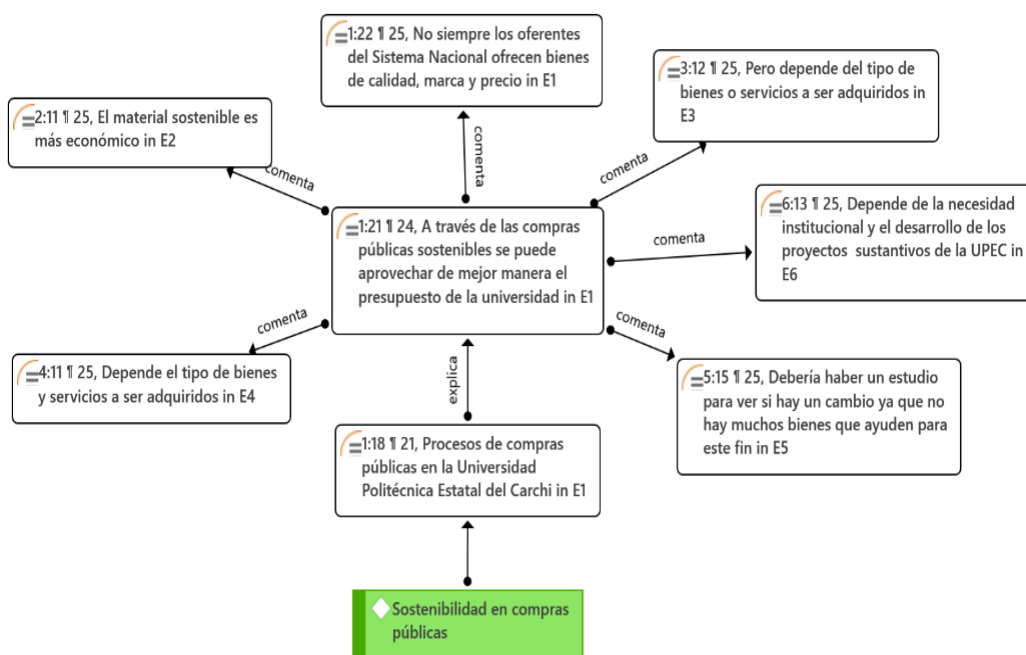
1:22 ¶ 25, No siempre los oferentes del Sistema Nacional ofrecen bienes de calidad, marca y precio in E1

2:11 ¶ 25, El material sostenible es más económico in E2

3:12 ¶ 25, Pero depende del tipo de bienes o servicios a ser adquiridos in E3

comenta

comenta

comenta

6:13 ¶ 25, Depende de la necesidad institucional y el desarrollo de los proyectos sustantivos de la UPEC in E6

1:21 ¶ 24, A través de las compras públicas sostenibles se puede aprovechar de mejor manera el presupuesto de la universidad in E1

comenta

comenta

comenta

4:11 ¶ 25, Depende el tipo de bienes y servicios a ser adquiridos in E4

explica

5:15 ¶ 25, Debería haber un estudio para ver si hay un cambio ya que no hay muchos bienes que ayuden para este fin in E5

1:18 ¶ 21, Procesos de compras públicas en la Universidad Politécnica Estatal del Carchi in E1

Sostenibilidad en compras públicas